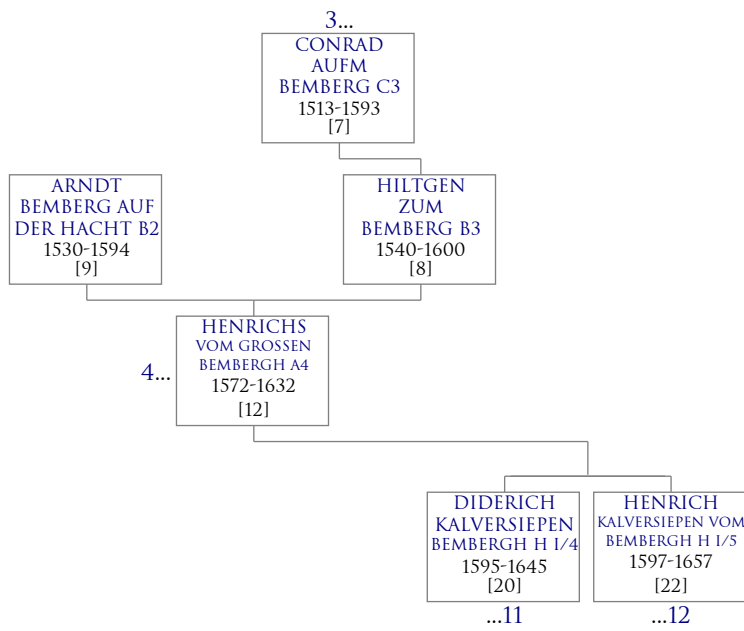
3...
CONRAD AUFM BEMBERG C3
1513-1593
[7]

ARNDT BEMBERG AUF DER HACHT B2
1530-1594
[9]

HILTGEN ZUM BEMBERG B3
1540-1600
[8]

4...
HENRICHS VOM GROSSEN BEMBERGH A4
1572-1632
[12]

DIDERICH KALVERSIEPEN BEMBERGH H I/4
1595-1645
[20]
...11

HENRICH KALVERSIEPEN VOM BEMBERGH H I/5
1597-1657
[22]
...12